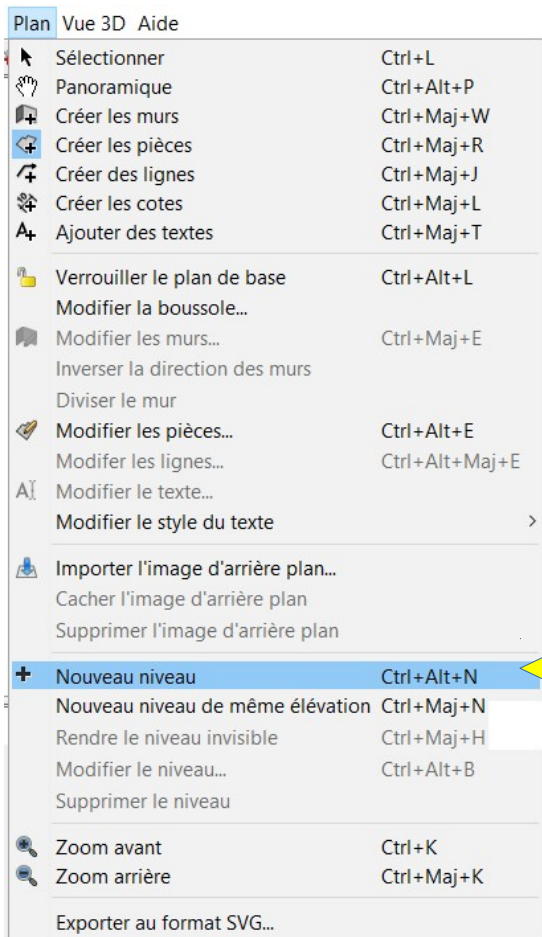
Plan Vue 3D Aide

Sélectionner Ctrl+L
Panoramique Ctrl+Alt+P
Créer les murs Ctrl+Maj+W
Créer les pièces Ctrl+Maj+R
Créer des lignes Ctrl+Maj+J
Créer les cotes Ctrl+Maj+L
Ajouter des textes Ctrl+Maj+T

Verrouiller le plan de base Ctrl+Alt+L
Modifier la boussole...
Modifier les murs... Ctrl+Maj+E
Inverser la direction des murs
Diviser le mur
Modifier les pièces... Ctrl+Alt+E
Modifer les lignes... Ctrl+Alt+Maj+E
Modifier le texte...
Modifier le style du texte >

Importer l'image d'arrière plan...
Cacher l'image d'arrière plan
Supprimer l'image d'arrière plan

Nouveau niveau Ctrl+Alt+N
Nouveau niveau de même élévation Ctrl+Maj+N
Rendre le niveau invisible Ctrl+Maj+H
Modifier le niveau... Ctrl+Alt+B
Supprimer le niveau

Zoom avant Ctrl+K
Zoom arrière Ctrl+Maj+K

Exporter au format SVG...